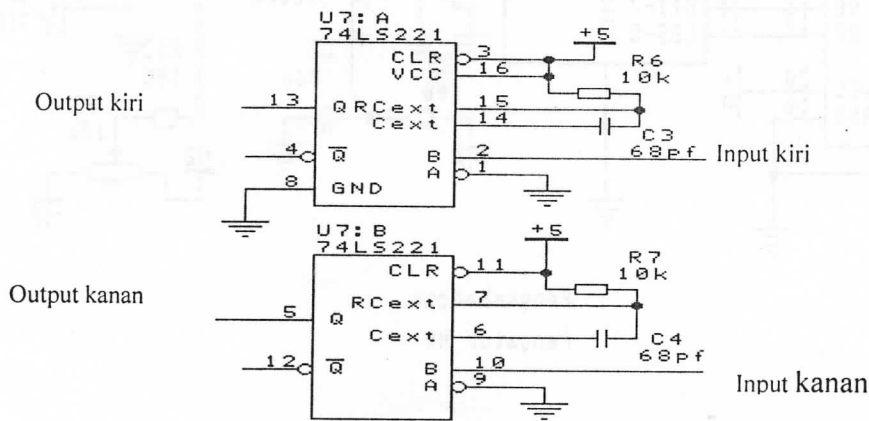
U7: A
74LS221
+5
CLR 3
VCC 16
R6
10k
Output kiri
13 QRCext 15
Cext 14
C3
68pf
4 $\overline{Q}$
B 2
Input kiri
A 1
8 GND

U7: B
74LS221
+5
CLR 11
R7
10k
Output kanan
RCext 7
5 Q
Cext 6
C4
68pf
12 $\overline{Q}$
B 10
A 9
Input kanan